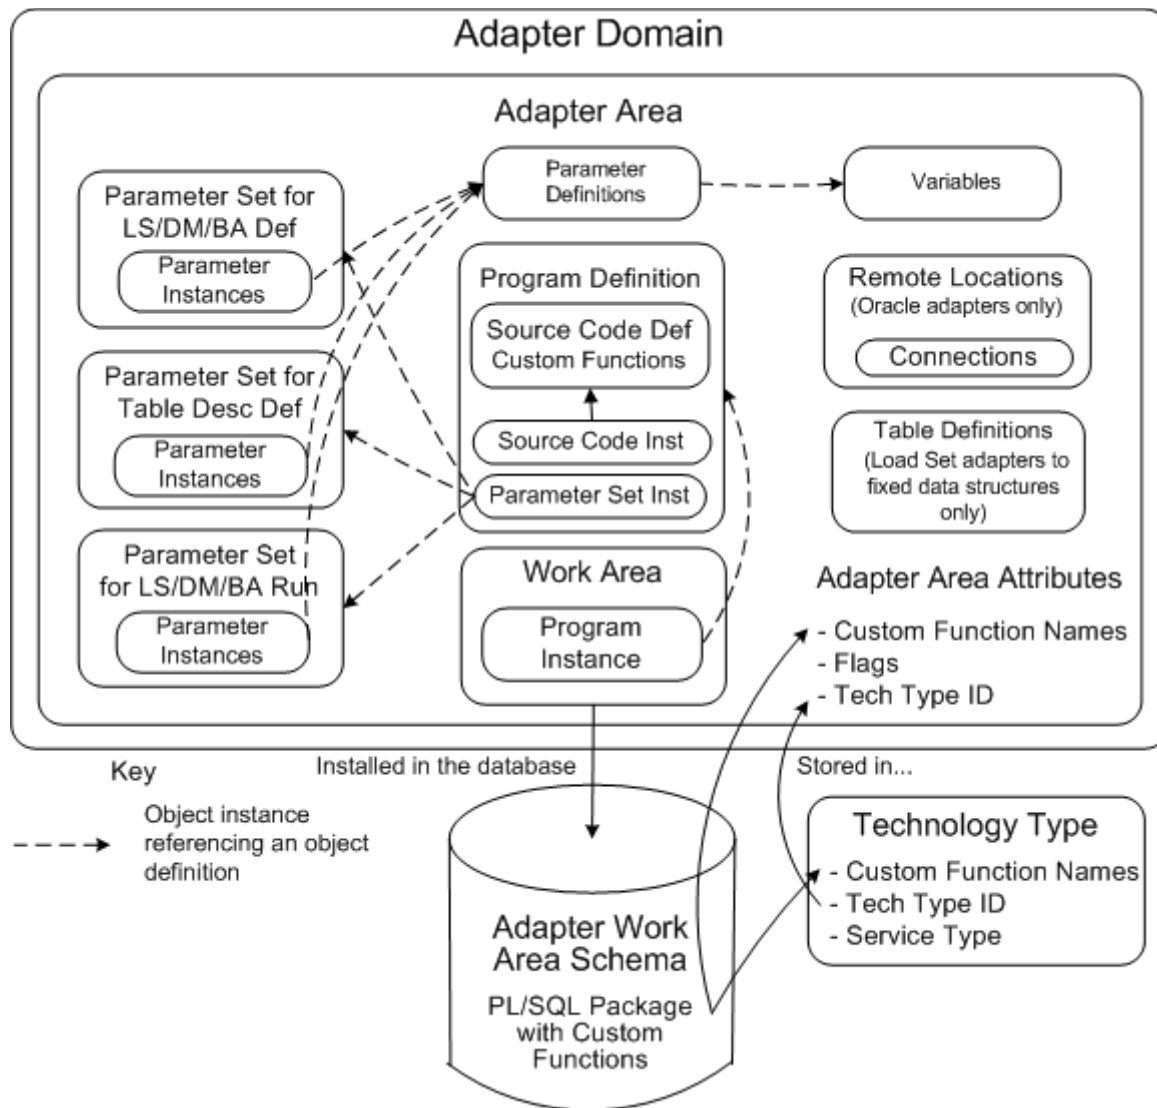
Adapter Domain

Adapter Area

Parameter Set for LS/DM/BA Def

Parameter Instances

Parameter Definitions

Variables

Program Definition

Source Code Def Custom Functions

Source Code Inst

Parameter Set Inst

Remote Locations (Oracle adapters only)

Connections

Parameter Set for Table Desc Def

Parameter Instances

Table Definitions (Load Set adapters to fixed data structures only)

Parameter Set for LS/DM/BA Run

Parameter Instances

Work Area

Program Instance

Adapter Area Attributes

- Custom Function Names
- Flags
- Tech Type ID

Key

Object instance referencing an object definition

Installed in the database

Stored in...

Technology Type

- Custom Function Names
- Tech Type ID
- Service Type

Adapter Work Area Schema

PL/SQL Package with Custom Functions